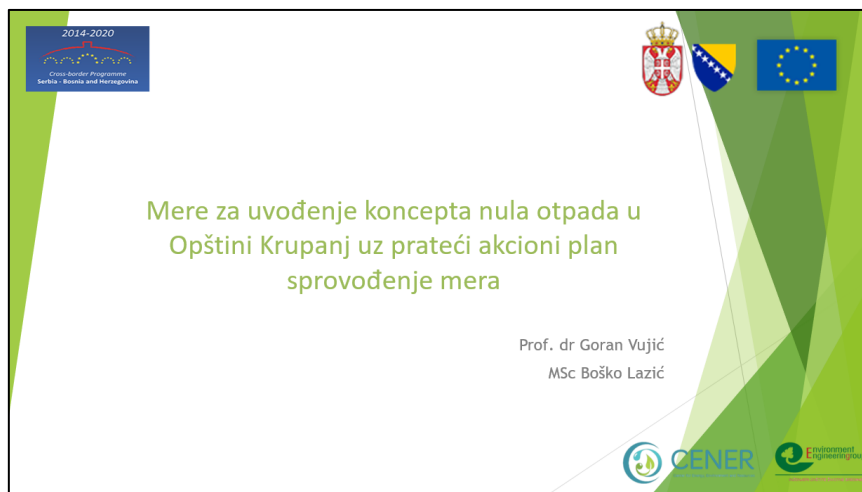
2014-2020

Cross-border Programme
Serbia - Bosnia and Herzegovina

Mere za uvođenje koncepta nula otpada u Opštini Krupanj uz prateći akcioni plan sprovođenje mera

Prof. dr Goran Vujić
MSc Boško Lazić

CENER

Environment Engineeringgroup